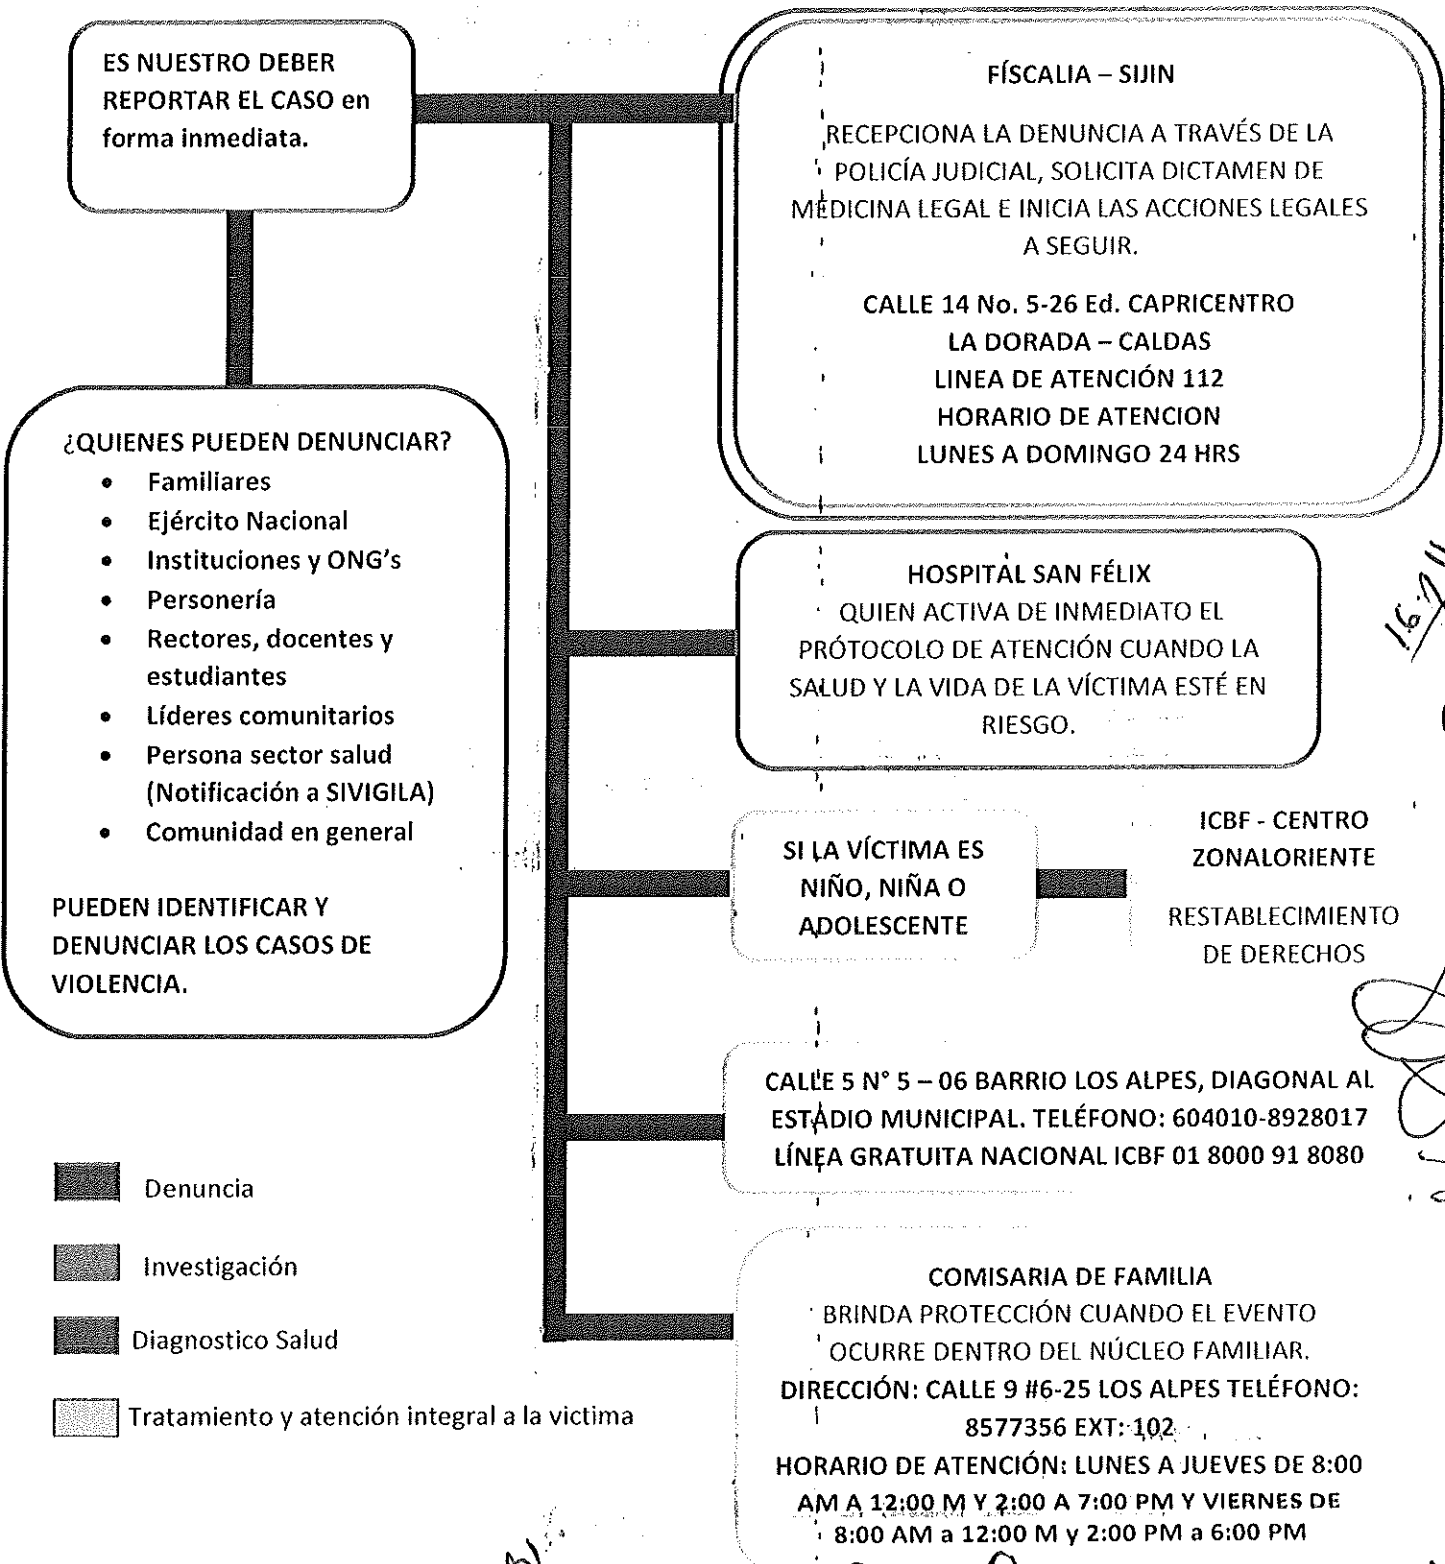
ES NUESTRO DEBER REPORTAR EL CASO en forma inmediata.

FÍSCALIA – SIJIN

RECEPCIONA LA DENUNCIA A TRAVÉS DE LA POLICÍA JUDICIAL, SOLICITA DICTAMEN DE MEDICINA LEGAL E INICIA LAS ACCIONES LEGALES A SEGUIR.

CALLE 14 No. 5-26 Ed. CAPRICENTRO
LA DORADA – CALDAS
LINEA DE ATENCIÓN 112
HORARIO DE ATENCION
LUNES A DOMINGO 24 HRS

¿QUIENES PUEDEN DENUNCIAR?
- Familiares
- Ejército Nacional
- Instituciones y ONG's
- Personería
- Rectores, docentes y estudiantes
- Líderes comunitarios
- Persona sector salud (Notificación a SIVIGILA)
- Comunidad en general

PUEDEN IDENTIFICAR Y DENUNCIAR LOS CASOS DE VIOLENCIA.

HOSPITAL SAN FÉLIX
QUIEN ACTIVA DE INMEDIATO EL PRÓTOCOLO DE ATENCIÓN CUANDO LA SALUD Y LA VIDA DE LA VÍCTIMA ESTÉ EN RIESGO.

SI LA VÍCTIMA ES NIÑO, NIÑA O ADOLESCENTE

ICBF - CENTRO ZONALORIENTE

RESTABLECIMIENTO DE DERECHOS

CALLE 5 N° 5 – 06 BARRIO LOS ALPES, DIAGONAL AL ESTADIO MUNICIPAL. TELÉFONO: 604010-8928017
LÍNEA GRATUITA NACIONAL ICBF 01 8000 91 8080

Denuncia

Investigación

Diagnostico Salud

Tratamiento y atención integral a la victima

COMISARIA DE FAMILIA
BRINDA PROTECCIÓN CUANDO EL EVENTO OCURRE DENTRO DEL NÚCLEO FAMILIAR.
DIRECCIÓN: CALLE 9 #6-25 LOS ALPES TELÉFONO: 8577356 EXT: 102
HORARIO DE ATENCIÓN: LUNES A JUEVES DE 8:00 AM A 12:00 M Y 2:00 A 7:00 PM Y VIERNES DE 8:00 AM a 12:00 M y 2:00 PM a 6:00 PM

16/11